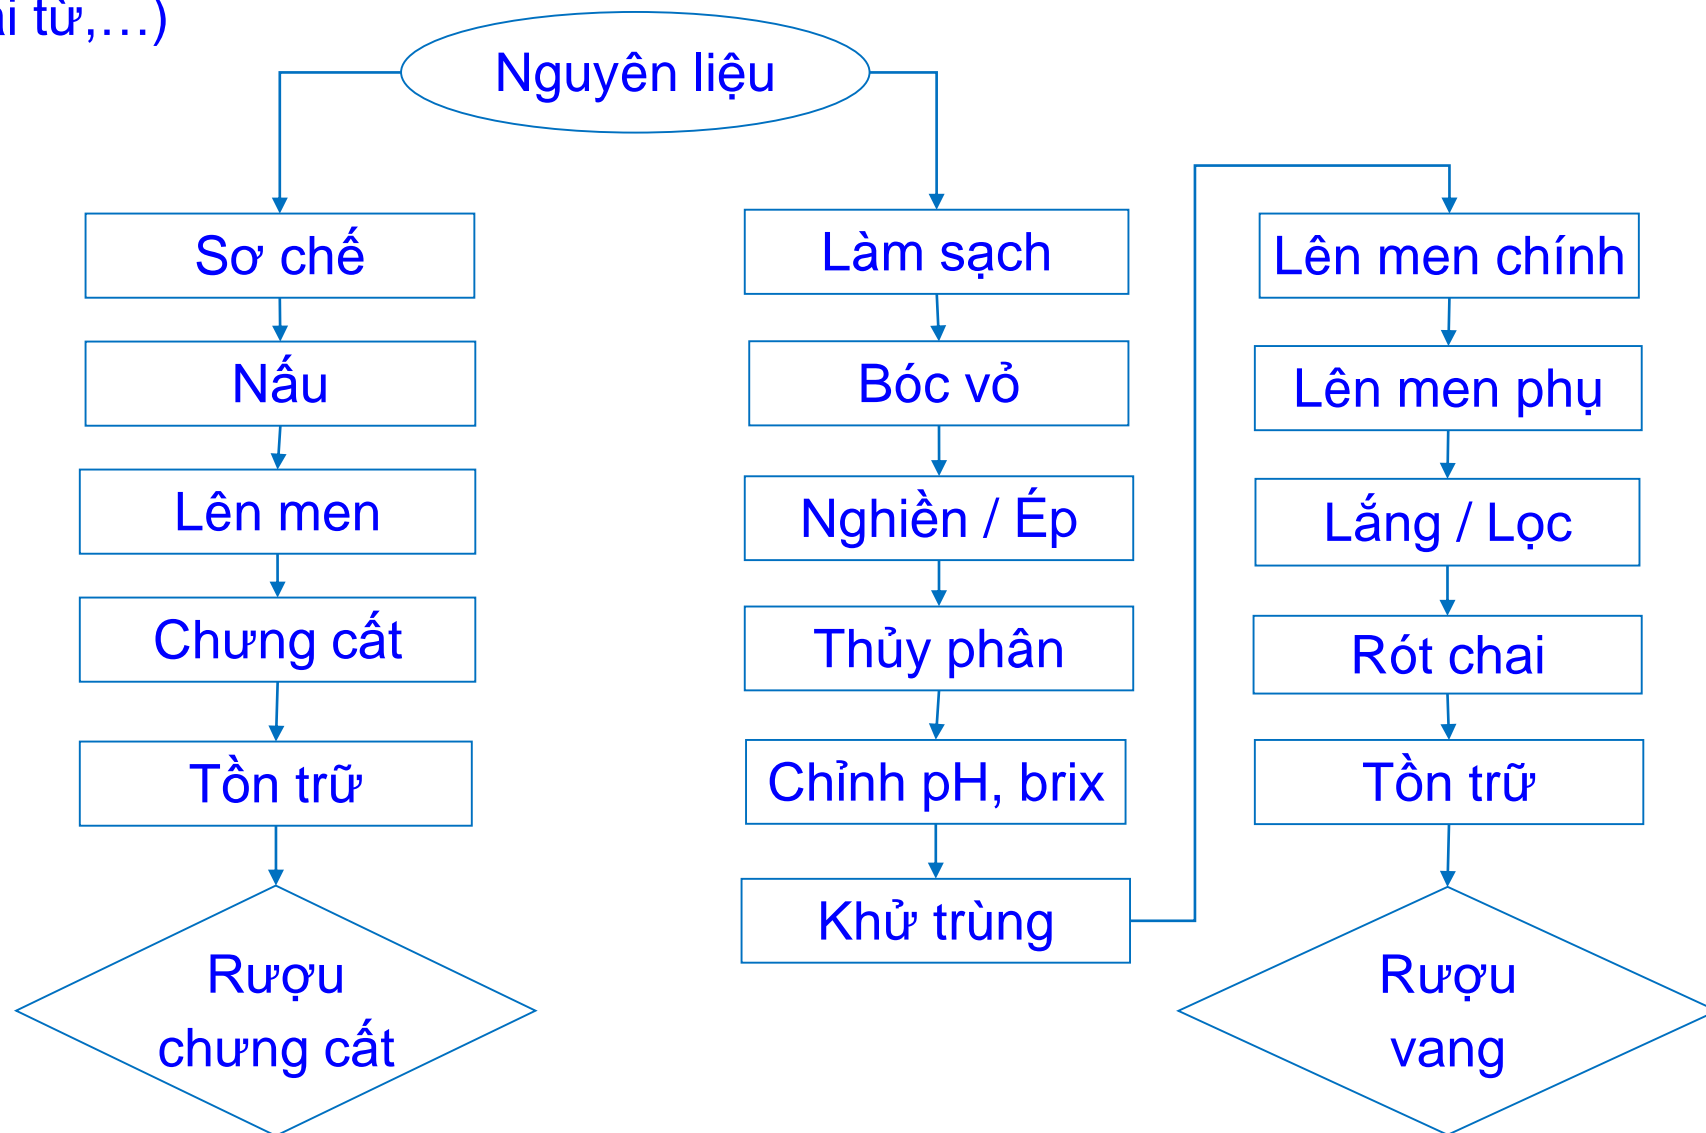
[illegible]i từ,…)

Nguyên liệu

Sơ chế

Nấu

Lên men

Chưng cất

Tồn trữ

Rượu chưng cất

Làm sạch

Bóc vỏ

Nghiền / Ép

Thủy phân

Chỉnh pH, brix

Khử trùng

Lên men chính

Lên men phụ

Lắng / Lọc

Rót chai

Tồn trữ

Rượu vang